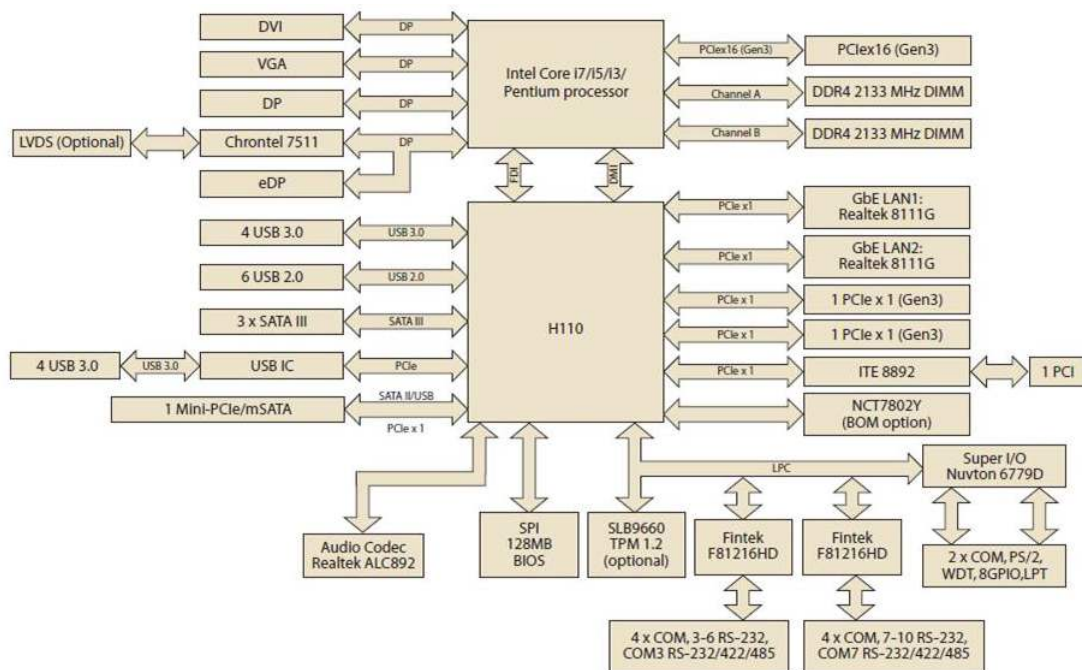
DVI
DP
VGA
DP
DP
DP
LVDS (Optional)
Chrontel 7511
DP
eDP
Intel Core i7/i5/i3/ Pentium processor
PCIex16 (Gen3)
PCIex16 (Gen3)
Channel A
DDR4 2133 MHz DIMM
Channel B
DDR4 2133 MHz DIMM
FDI
DMI
4 USB 3.0
USB 3.0
6 USB 2.0
USB 2.0
3 x SATA III
SATA III
4 USB 3.0
USB 3.0
USB IC
PCIe
1 Mini-PCIe/mSATA
SATA II/USB
PCIe x 1
H110
PCIe x1
GbE LAN1: Realtek 8111G
PCIe x1
GbE LAN2: Realtek 8111G
PCIe x 1
1 PCIe x 1 (Gen3)
PCIe x 1
1 PCIe x 1 (Gen3)
PCIe x 1
ITE 8892
1 PCI
NCT7802Y (BOM option)
LPC
Super I/O Nuvton 6779D
Audio Codec Realtek ALC892
SPI 128MB BIOS
SLB9660 TPM 1.2 (optional)
Fintek F81216HD
Fintek F81216HD
2 x COM, PS/2, WDT, 8GPIO,LPT
4 x COM, 3-6 RS-232, COM3 RS-232/422/485
4 x COM, 7-10 RS-232, COM7 RS-232/422/485